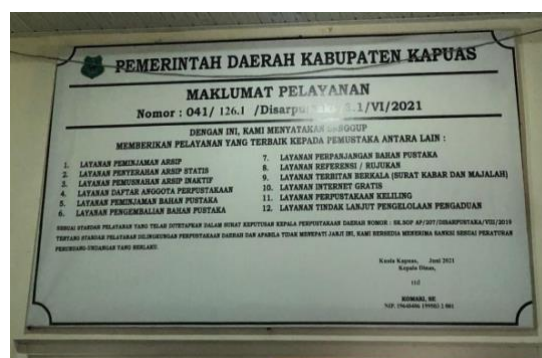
PEMERINTAH DAERAH KABUPATEN KAPUAS

MAKLUMAT PELAYANAN

Nomor : 041/ 126.1 /Disarpus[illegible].1/VI/2021

DENGAN INI, KAMI MENYATAKAN SANGGUP
MEMBERIKAN PELAYANAN YANG TERBAIK KEPADA PEMUSTAKA ANTARA LAIN :

1. LAYANAN PEMINJAMAN ARSIP
2. LAYANAN PENYERAHAN ARSIP STATIS
3. LAYANAN PEMUSNAHAN ARSIP INAKTIF
4. LAYANAN DAFTAR ANGGOTA PERPUSTAKAAN
5. LAYANAN PEMINJAMAN BAHAN PUSTAKA
6. LAYANAN PENGEMBALIAN BAHAN PUSTAKA

7. LAYANAN PERPANJANGAN BAHAN PUSTAKA
8. LAYANAN REFERENSI / RUJUKAN
9. LAYANAN TERBITAN BERKALA (SURAT KABAR DAN MAJALAH)
10. LAYANAN INTERNET GRATIS
11. LAYANAN PERPUSTAKAAN KELILING
12. LAYANAN TINDAK LANJUT PENGELOLAAN PENGADUAN

SESUAI STANDAR PELAYANAN YANG TELAH DITETAPKAN DALAM SURAT KEPUTUSAN KEPALA PERPUSTAKAAN DAERAH NOMOR : 08.SOP AP/207/DISARPUSTAKA/VIII/2019 TENTANG STANDAR PELAYANAN DILINGKUNGAN PERPUSTAKAAN DAERAH DAN APABILA TIDAK MENEPATI JANJI INI, KAMI BERSEDIA MENERIMA SANKSI SESUAI PERATURAN PERUNDANG-UNDANGAN YANG BERLAKU.

Kuala Kapuas, Juni 2021
Kepala Dinas,

ttd

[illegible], SE
NIP. 19640406 199503 1 001